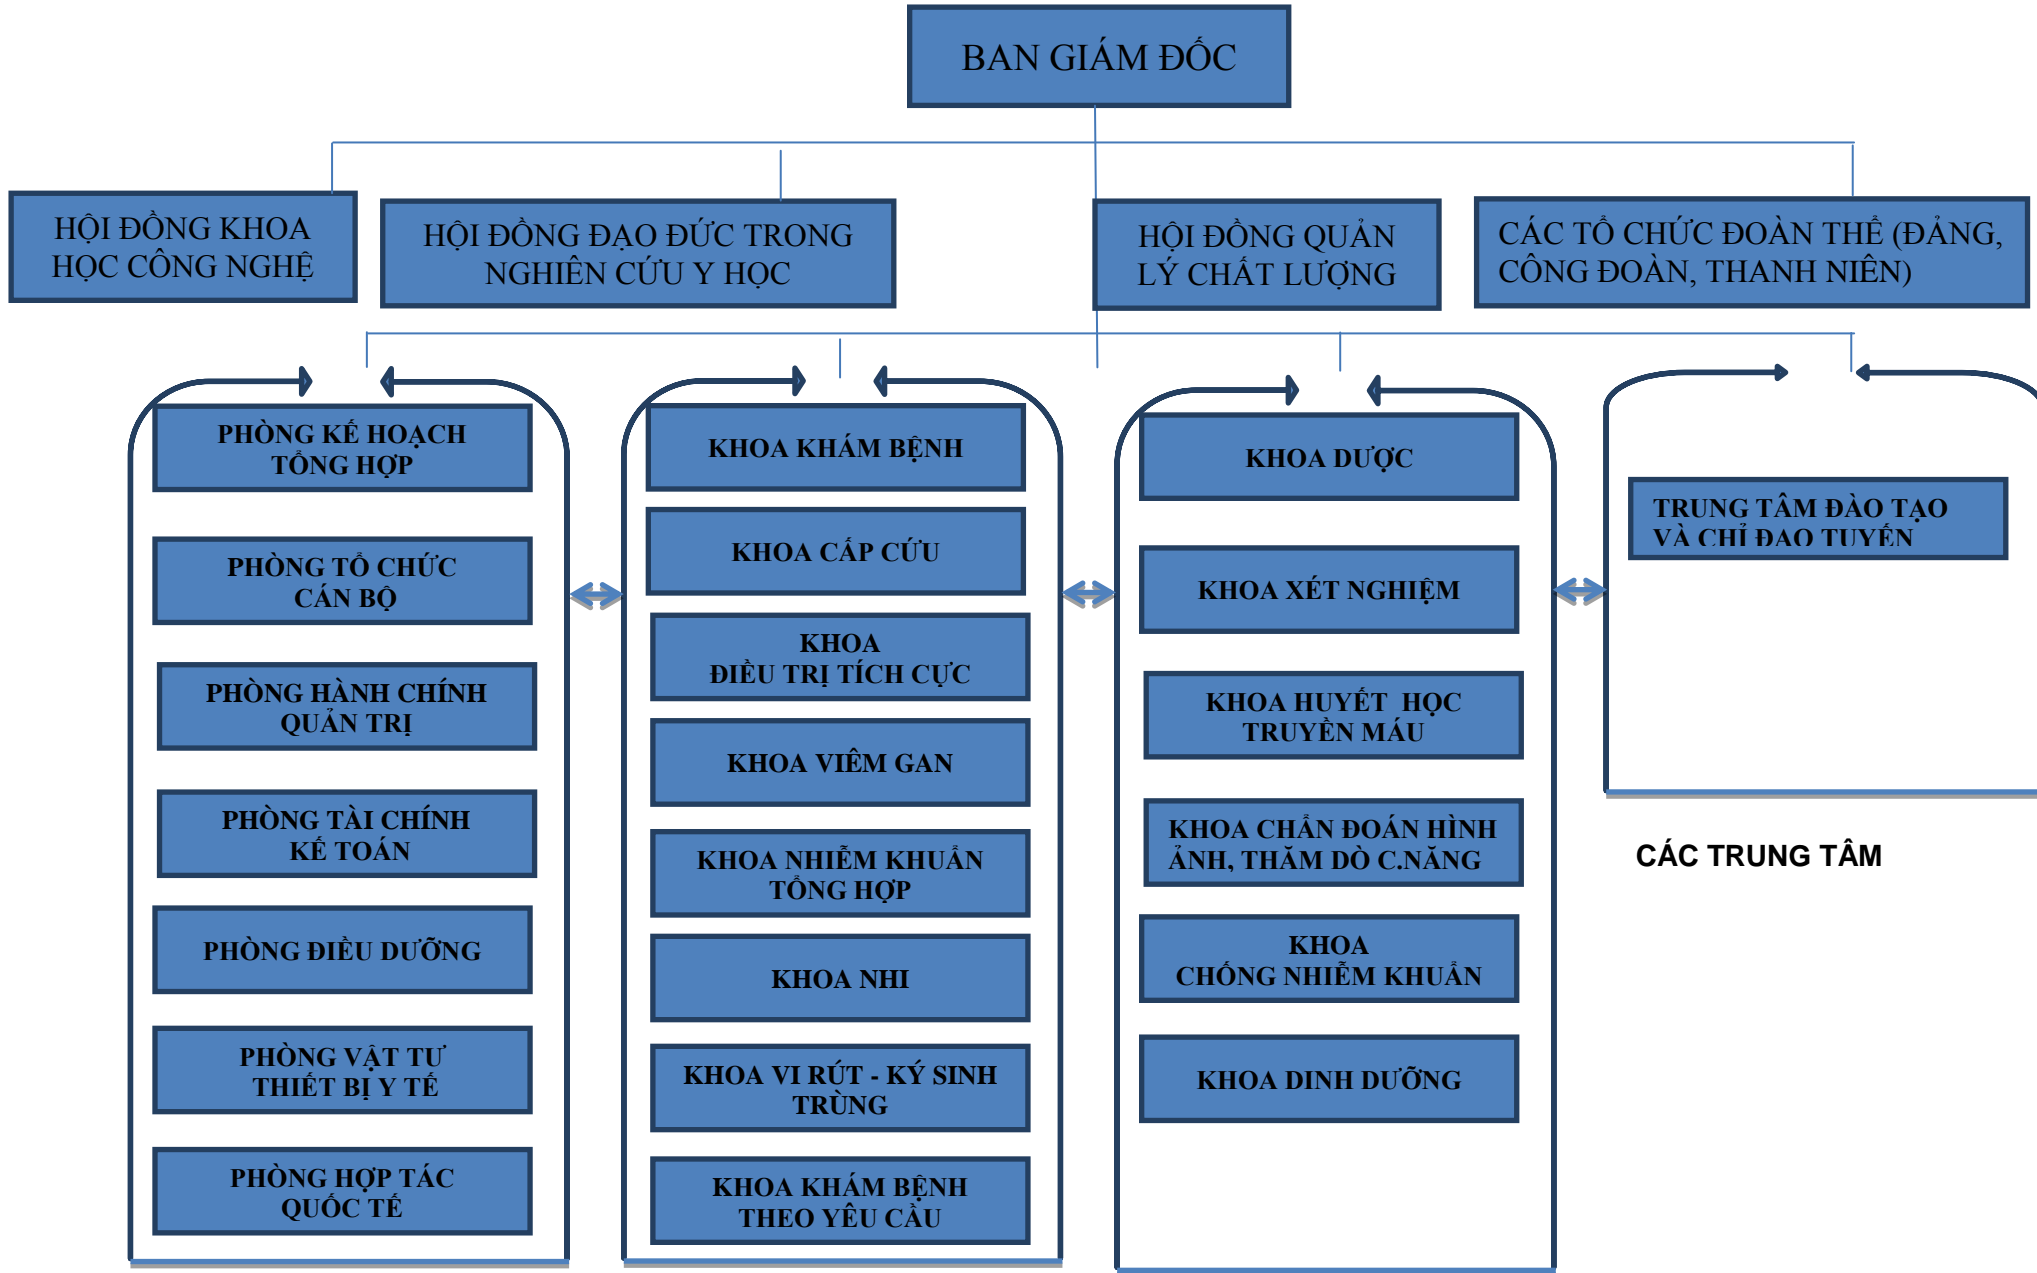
BAN GIÁM ĐỐC

HỘI ĐỒNG KHOA HỌC CÔNG NGHỆ

HỘI ĐỒNG ĐẠO ĐỨC TRONG NGHIÊN CỨU Y HỌC

HỘI ĐỒNG QUẢN LÝ CHẤT LƯỢNG

CÁC TỔ CHỨC ĐOÀN THỂ (ĐẢNG, CÔNG ĐOÀN, THANH NIÊN)

PHÒNG KẾ HOẠCH TỔNG HỢP

PHÒNG TỔ CHỨC CÁN BỘ

PHÒNG HÀNH CHÍNH QUẢN TRỊ

PHÒNG TÀI CHÍNH KẾ TOÁN

PHÒNG ĐIỀU DƯỠNG

PHÒNG VẬT TƯ THIẾT BỊ Y TẾ

PHÒNG HỢP TÁC QUỐC TẾ

KHOA KHÁM BỆNH

KHOA CẤP CỨU

KHOA ĐIỀU TRỊ TÍCH CỰC

KHOA VIÊM GAN

KHOA NHIỄM KHUẨN TỔNG HỢP

KHOA NHI

KHOA VI RÚT - KÝ SINH TRÙNG

KHOA KHÁM BỆNH THEO YÊU CẦU

KHOA DƯỢC

KHOA XÉT NGHIỆM

KHOA HUYẾT HỌC TRUYỀN MÁU

KHOA CHẨN ĐOÁN HÌNH ẢNH, THĂM DÒ C.NĂNG

KHOA CHỐNG NHIỄM KHUẨN

KHOA DINH DƯỠNG

TRUNG TÂM ĐÀO TẠO VÀ CHỈ ĐẠO TUYẾN

CÁC TRUNG TÂM